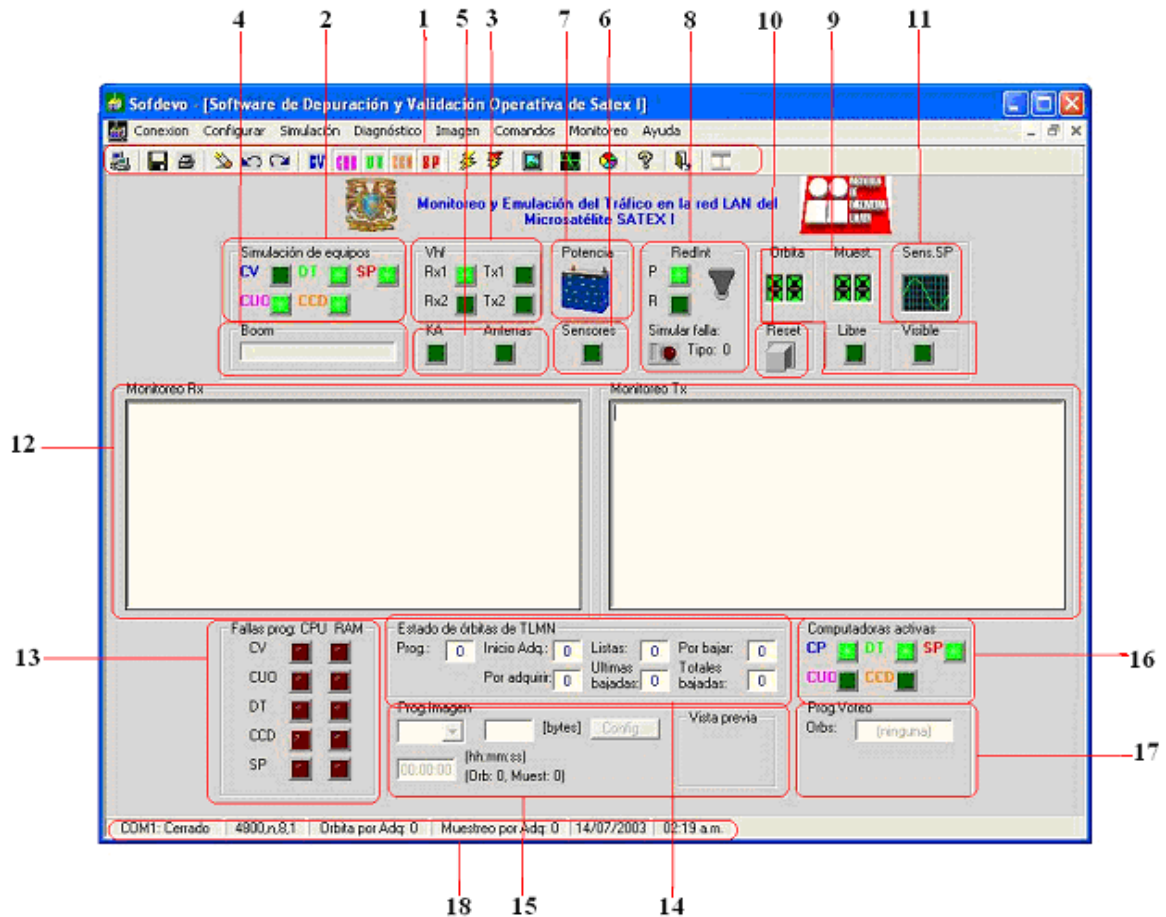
4 2 1 5 3 7 6 8 10 9 11

Sofdevo - [Software de Depuración y Validación Operativa de Satex I]

Conexion Configurar Simulación Diagnóstico Imagen Comandos Monitoreo Ayuda

CV CUO DT CCD SP

Monitoreo y Emulación del Tráfico en la red LAN del Microsatélite SATEX I

Simulación de equipos
CV DT SP
CUO CCD

Vhf
Rx1 Tx1
Rx2 Tx2

Potencia

RedInt
P
R
Simular falla:
Tipo: 0

Orbita Muest. Sens.SP

Boom

KA Antenas

Sensores

Reset

Libre Visible

Monitoreo Rx

Monitoreo Tx

12

Fallas prog. CPU RAM
CV
CUO
DT
CCD
SP

13

Estado de órbitas de TLMN
Prog.: 0 Inicio Adq.: 0 Listas: 0 Por bajar: 0
Por adquirir: 0 Ultimas bajadas: 0 Totales bajadas: 0

Computadoras activas
CP DT SP
CUO CCD

16

Prog.Imagen
[bytes] Config
(hh:mm:ss)
00:00:00 (Orb: 0, Muest: 0)
Vista previa

Prog.Voteo
Orbs: (ninguna)

17

COM1: Cerrado | 4800,n,8,1 | Orbita por Adq: 0 | Muestreo por Adq: 0 | 14/07/2003 | 02:19 a.m.

18 15 14